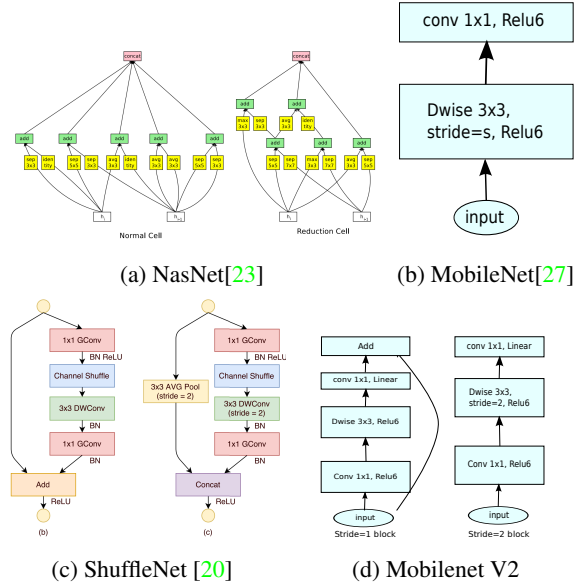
concat

add add add add add

sep 3x3 | iden tity | sep 5x5 | sep 3x3 | avg 3x3 | iden tity | avg 3x3 | avg 3x3 | sep 3x3 | sep 5x5

$h_i$ $h_{i-1}$

Normal Cell

concat

add add

max 3x3 | sep 3x3 | avg 3x3 | iden tity

add add add

sep 5x5 | sep 7x7 | max 3x3 | sep 7x7 | avg 3x3 | sep 5x5

$h_i$ $h_{i-1}$

Reduction Cell

(a) NasNet[23]

conv 1x1, Relu6

Dwise 3x3, stride=s, Relu6

input

(b) MobileNet[27]

1x1 GConv
BN ReLU
Channel Shuffle
3x3 DWConv
BN
1x1 GConv
BN
Add
ReLU
(b)

1x1 GConv
BN ReLU
Channel Shuffle
3x3 AVG Pool (stride = 2)
3x3 DWConv (stride = 2)
BN
1x1 GConv
BN
Concat
ReLU
(c)

(c) ShuffleNet [20]

Add
conv 1x1, Linear
Dwise 3x3, Relu6
Conv 1x1, Relu6
input
Stride=1 block

conv 1x1, Linear
Dwise 3x3, stride=2, Relu6
Conv 1x1, Relu6
input
Stride=2 block

(d) Mobilenet V2